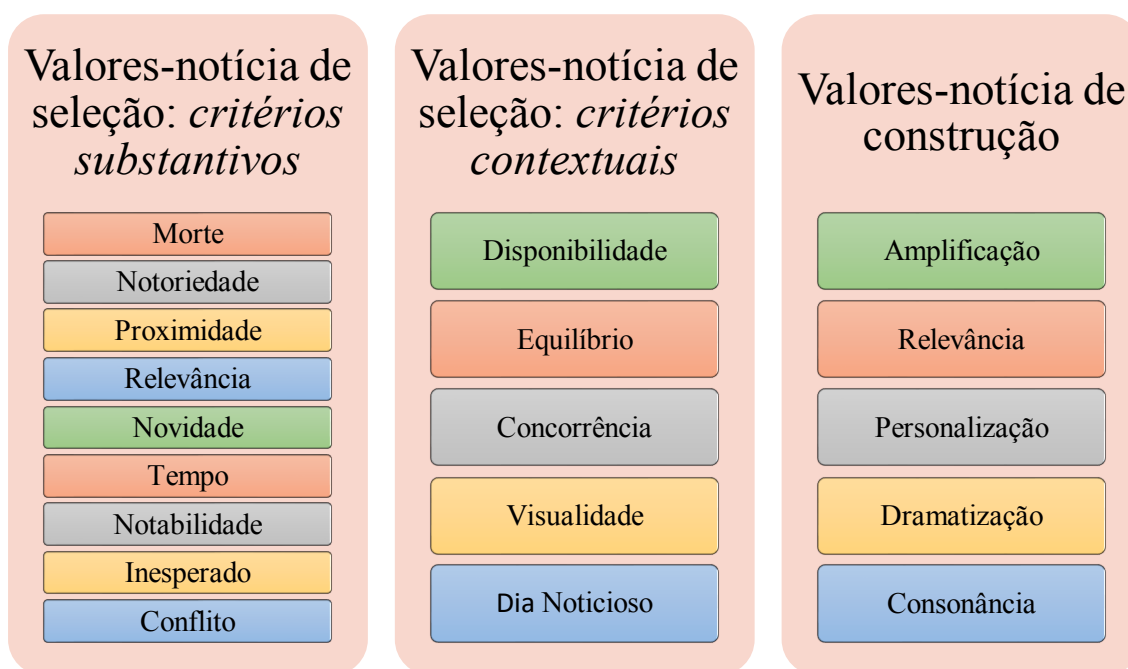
Valores-notícia de seleção: *critérios substantivos*

Morte
Notoriedade
Proximidade
Relevância
Novidade
Tempo
Notabilidade
Inesperado
Conflito

Valores-notícia de seleção: *critérios contextuais*

Disponibilidade
Equilíbrio
Concorrência
Visualidade
Dia Noticioso

Valores-notícia de construção

Amplificação
Relevância
Personalização
Dramatização
Consonância